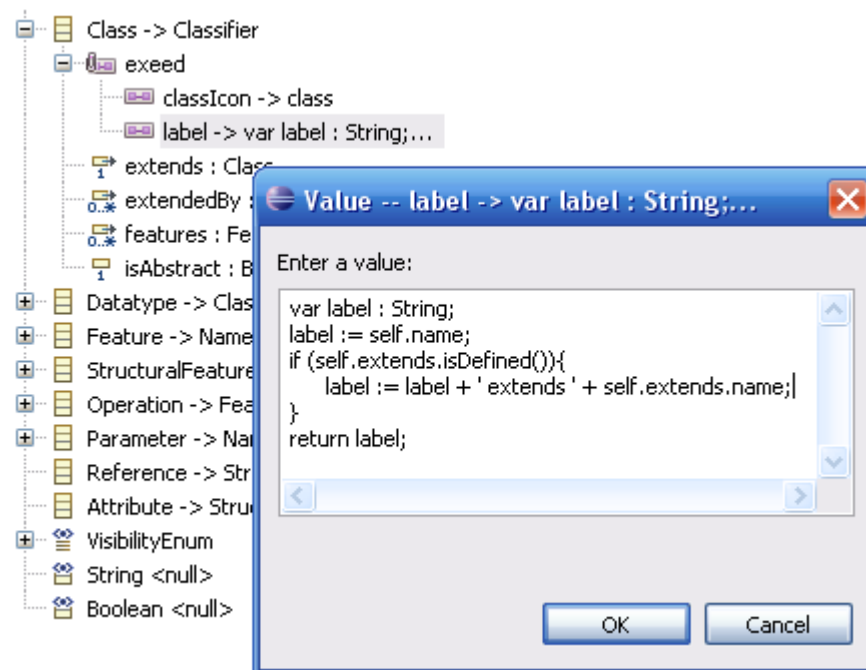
Class -> Classifier
exeed
classIcon -> class
label -> var label : String;...
extends : Class
extendedBy :
features : Fe
isAbstract : B
Datatype -> Clas
Feature -> Name
StructuralFeature
Operation -> Fea
Parameter -> Nar
Reference -> Str
Attribute -> Struc
VisibilityEnum
String <null>
Boolean <null>

Value -- label -> var label : String;...

Enter a value:

var label : String;
label := self.name;
if (self.extends.isDefined()){
label := label + ' extends ' + self.extends.name;
}
return label;

OK
Cancel